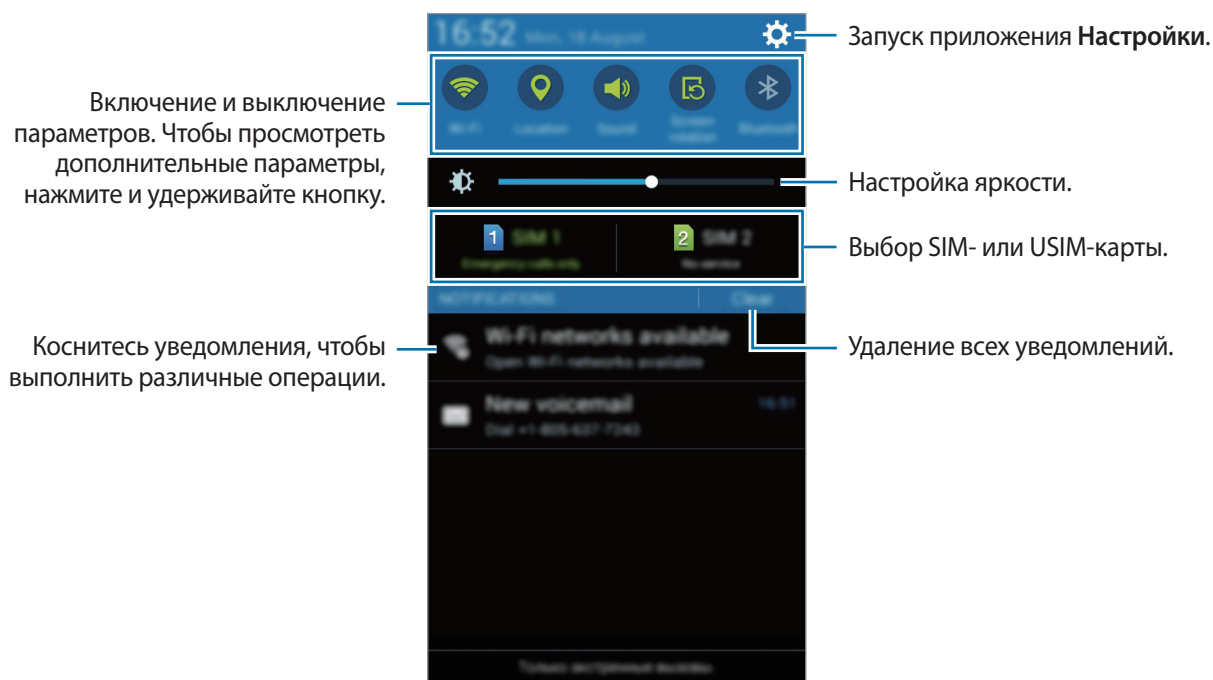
16:52 Mon, 18 August

Wi-Fi Location Sound Screen rotation Bluetooth

1 SIM 1
Emergency calls only

2 SIM 2
No service

NOTIFICATIONS Clear

Wi-Fi networks available
Open Wi-Fi networks available

New voicemail
Dial +1-805-637-7243
16:51

Только экстренные вызовы

Запуск приложения **Настройки**.

Включение и выключение параметров. Чтобы просмотреть дополнительные параметры, нажмите и удерживайте кнопку.

Настройка яркости.

Выбор SIM- или USIM-карты.

Коснитесь уведомления, чтобы выполнить различные операции.

Удаление всех уведомлений.